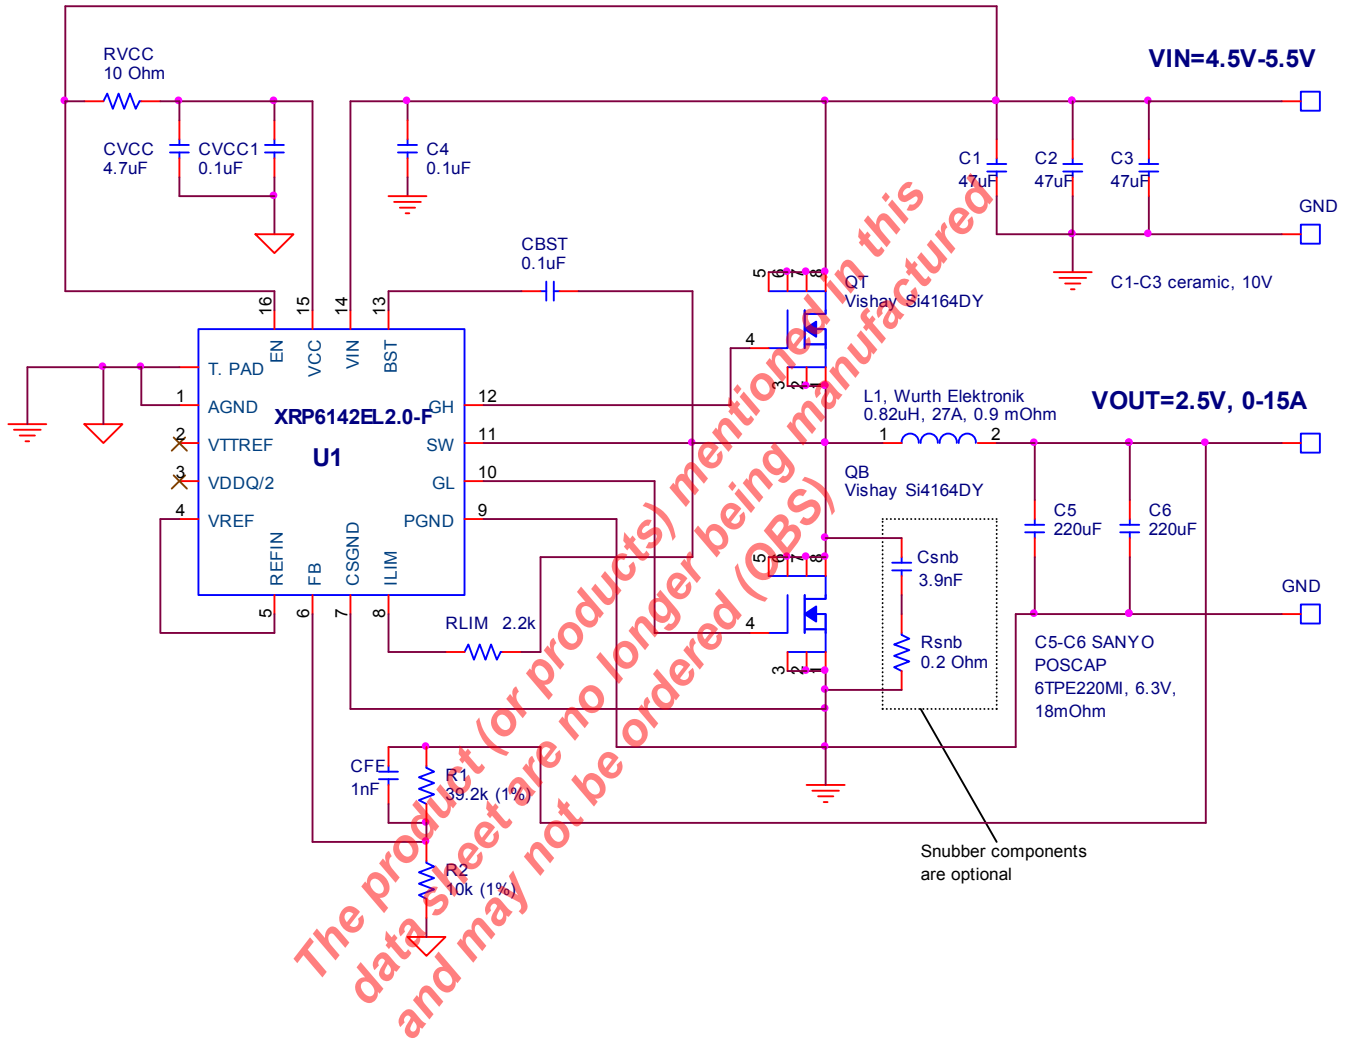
RVCC
10 Ohm

CVCC
4.7uF

CVCC1
0.1uF

C4
0.1uF

VIN=4.5V-5.5V

C1
47uF

C2
47uF

C3
47uF

GND

C1-C3 ceramic, 10V

CBST
0.1uF

QT
Vishay Si4164DY

16 15 14 13

EN VCC VIN BST

T. PAD

1 AGND
2 VTTREF
3 VDDQ/2
4 VREF

XRP6142EL2.0-F

U1

GH 12
SW 11
GL 10
PGND 9

REFIN FB CSGND ILIM

5 6 7 8

L1, Wurth Elektronik
0.82uH, 27A, 0.9 mOhm

VOUT=2.5V, 0-15A

1 2

QB
Vishay Si4164DY

Csnb
3.9nF

Rsnb
0.2 Ohm

C5
220uF

C6
220uF

GND

C5-C6 SANYO POSCAP 6TPE220MI, 6.3V, 18mOhm

RLIM 2.2k

CFF
1nF

R1
39.2k (1%)

R2
10k (1%)

Snubber components are optional

The product (or products) mentioned in this data sheet are no longer being manufactured and may not be ordered (OBS)